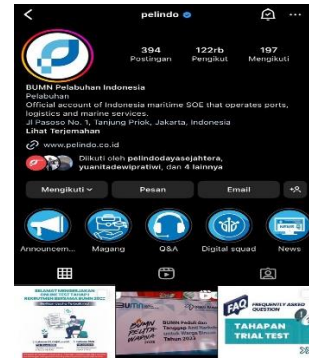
pelindo

394 Postingan
122rb Pengikut
197 Mengikuti

BUMN Pelabuhan Indonesia
Pelabuhan
Official account of Indonesia maritime SOE that operates ports, logistics and marine services.
Jl Pasoso No. 1, Tanjung Priok, Jakarta, Indonesia
Lihat Terjemahan
www.pelindo.co.id
Diikuti oleh pelindodayasejahtera, yuanitadewipratiwi, dan 4 lainnya

Mengikuti
Pesan
Email

Announcem...
Magang
Q&A
Digital squad
News

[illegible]
BUMN
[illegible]
Tahun 2023
FAQ
FREQUENTLY ASKED QUESTION
TAHAPAN
TRIAL TEST